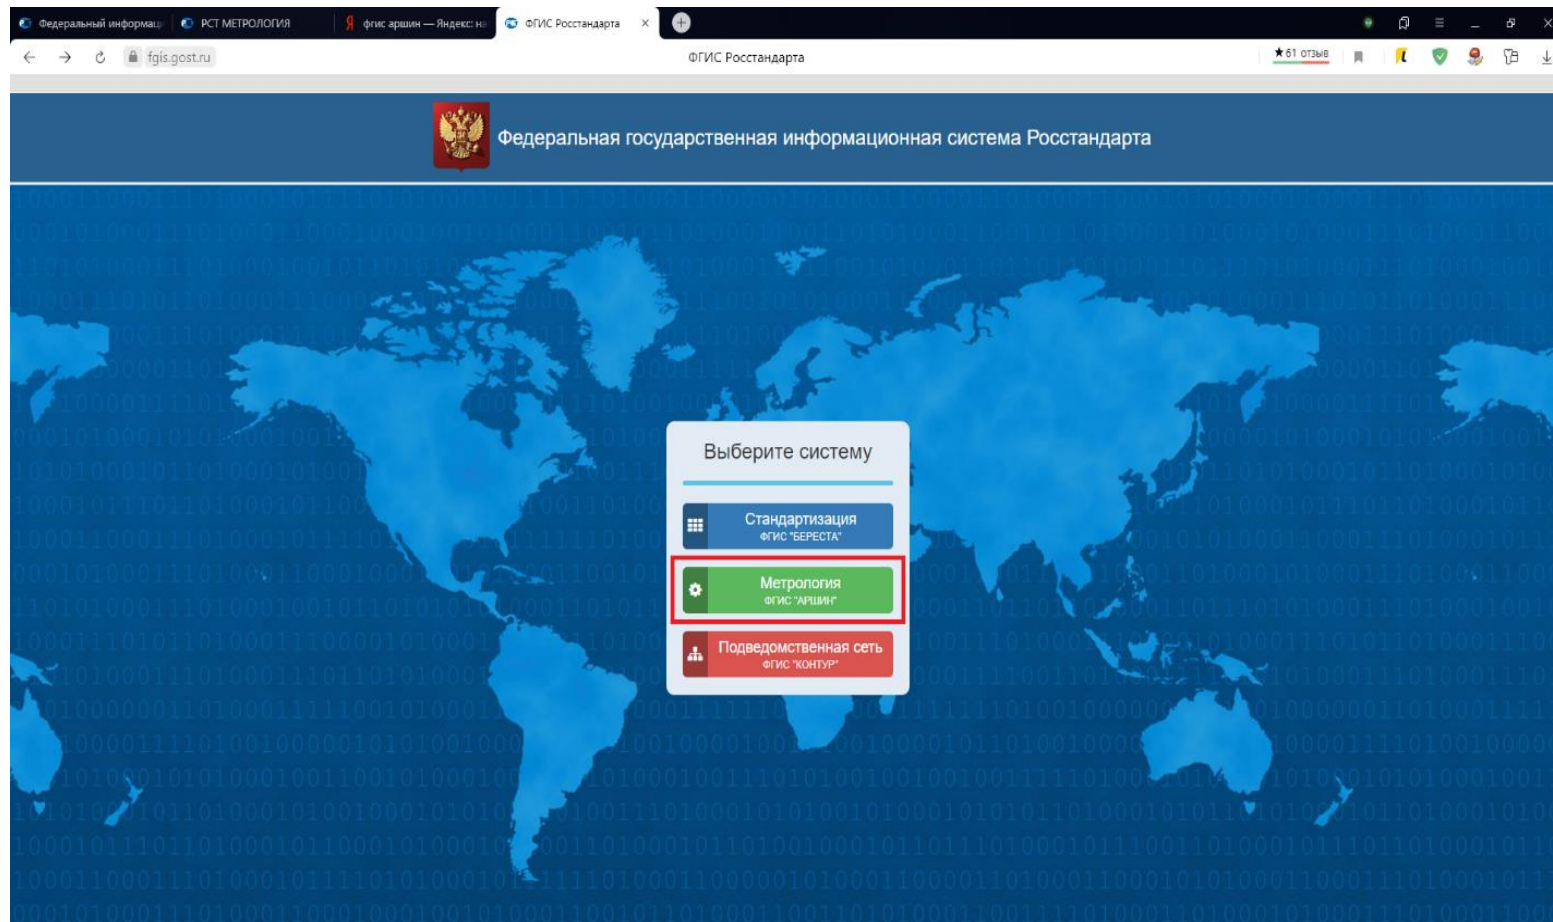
Федеральный информац | РСТ МЕТРОЛОГИЯ | фгис аршин — Яндекс: н | ФГИС Росстандарта ×

fgis.gost.ru

ФГИС Росстандарта

★ 61 отзыв

Федеральная государственная информационная система Росстандарта

Выберите систему

Стандартизация
ФГИС "БЕРЕСТА"

Метрология
ФГИС "АРШИН"

Подведомственная сеть
ФГИС "КОНТУР"